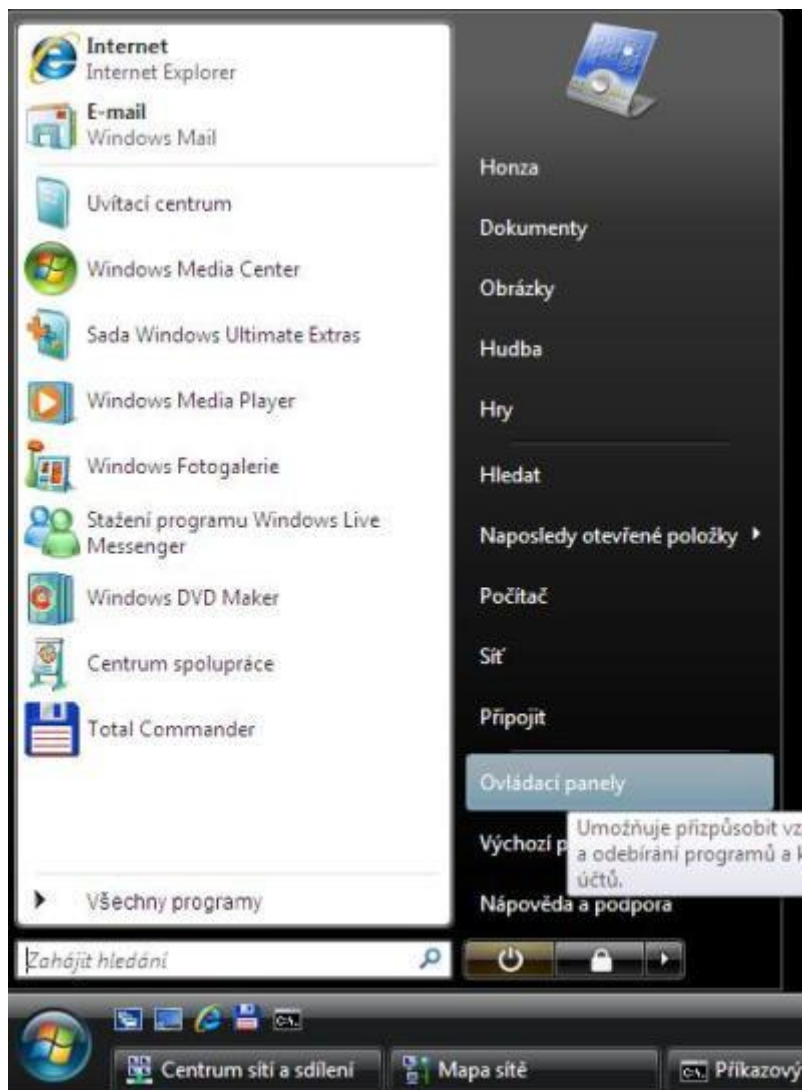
Internet
Internet Explorer

E-mail
Windows Mail

Uvítací centrum

Windows Media Center

Sada Windows Ultimate Extras

Windows Media Player

Windows Fotogalerie

Stažení programu Windows Live Messenger

Windows DVD Maker

Centrum spolupráce

Total Commander

Všechny programy

Zahájit hledání

Honza

Dokumenty

Obrázky

Hudba

Hry

Hledat

Naposledy otevřené položky

Počítač

Síť

Připojit

Ovládací panely

Výchozí p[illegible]

Umožňuje přizpůsobit vz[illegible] a odebírání programů a k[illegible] účtů.

Nápověda a podpora

Centrum sítí a sdílení

Mapa sítě

Příkazový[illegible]